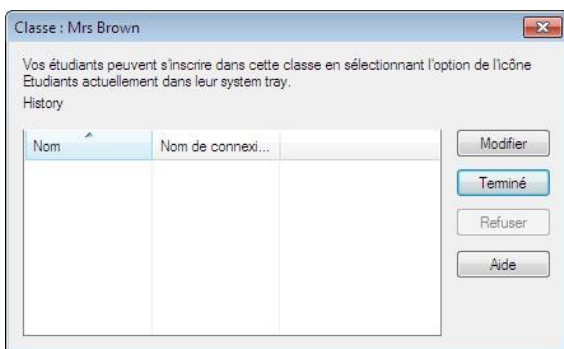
Classe : Mrs Brown

Vos étudiants peuvent s'inscrire dans cette classe en sélectionnant l'option de l'icône Etudiants actuellement dans leur system tray.

History

| Nom | Nom de connexi... | |
|---|---|---|
| | | |

Modifier

Terminé

Refuser

Aide